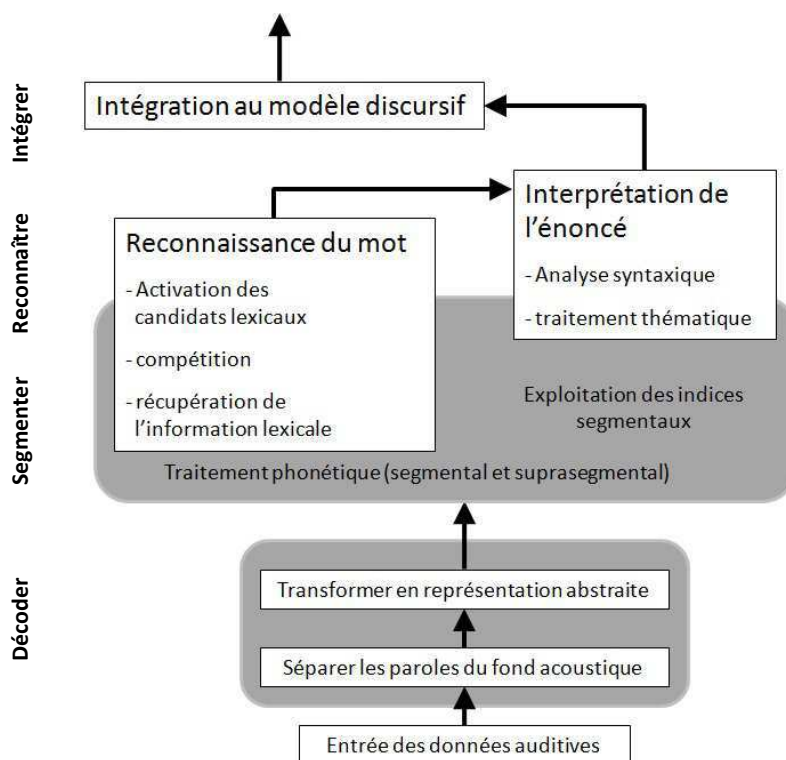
Intégrer

Intégration au modèle discursif

Reconnaître

Interprétation de l'énoncé

- Analyse syntaxique

- traitement thématique

Reconnaissance du mot

- Activation des candidats lexicaux

- compétition

- récupération de l'information lexicale

Segmenter

Exploitation des indices segmentaux

Traitement phonétique (segmental et suprasegmental)

Décoder

Transformer en représentation abstraite

Séparer les paroles du fond acoustique

Entrée des données auditives